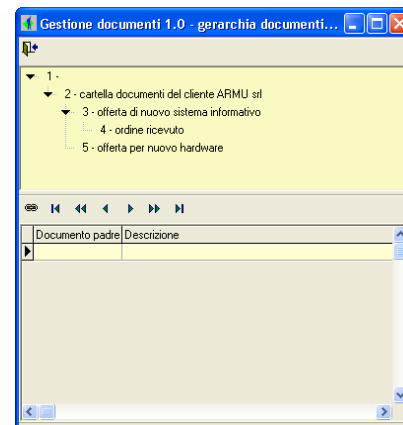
Gestione documenti 1.0 - gerarchia documenti...

1 -
2 - cartella documenti del cliente ARMU srl
3 - offerta di nuovo sistema informativo
4 - ordine ricevuto
5 - offerta per nuovo hardware

| Documento padre | Descrizione |
|---|---|
| | |